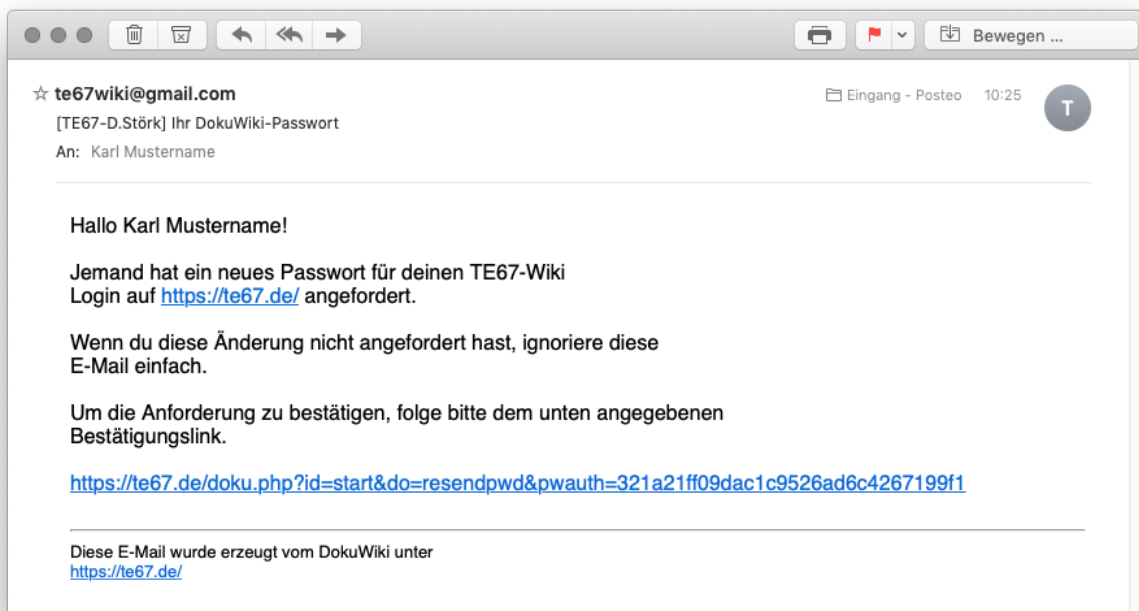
Bewegen ...

☆ te67wiki@gmail.com
[TE67-D.Störk] Ihr DokuWiki-Passwort
An: Karl Mustername

Eingang - Posteo 10:25

T

Hallo Karl Mustername!

Jemand hat ein neues Passwort für deinen TE67-Wiki Login auf https://te67.de/ angefordert.

Wenn du diese Änderung nicht angefordert hast, ignoriere diese E-Mail einfach.

Um die Anforderung zu bestätigen, folge bitte dem unten angegebenen Bestätigungslink.

https://te67.de/doku.php?id=start&do=resendpwd&pwauth=321a21ff09dac1c9526ad6c4267199f1

Diese E-Mail wurde erzeugt vom DokuWiki unter
https://te67.de/